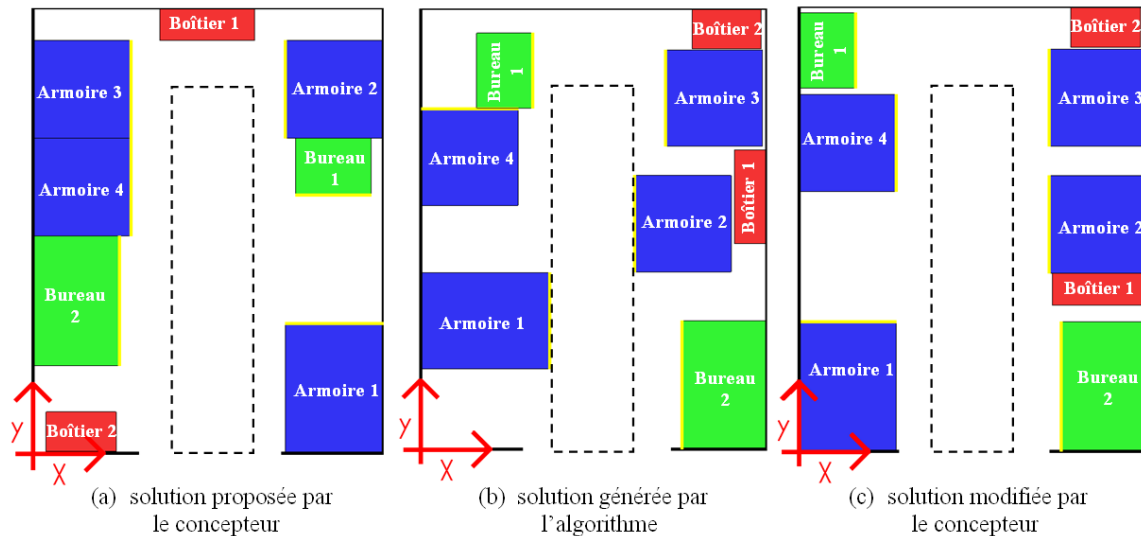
Boîtier 1

Armoire 3

Armoire 2

Bureau 1

Armoire 4

Bureau 2

Armoire 1

y

X

Boîtier 2

(a) solution proposée par le concepteur

Boîtier 2

Bureau 1

Armoire 3

Armoire 4

Boîtier 1

Armoire 2

Armoire 1

Bureau 2

y

X

(b) solution générée par l'algorithme

Bureau 1

Boîtier 2

Armoire 4

Armoire 3

Armoire 2

Boîtier 1

Armoire 1

Bureau 2

y

X

(c) solution modifiée par le concepteur